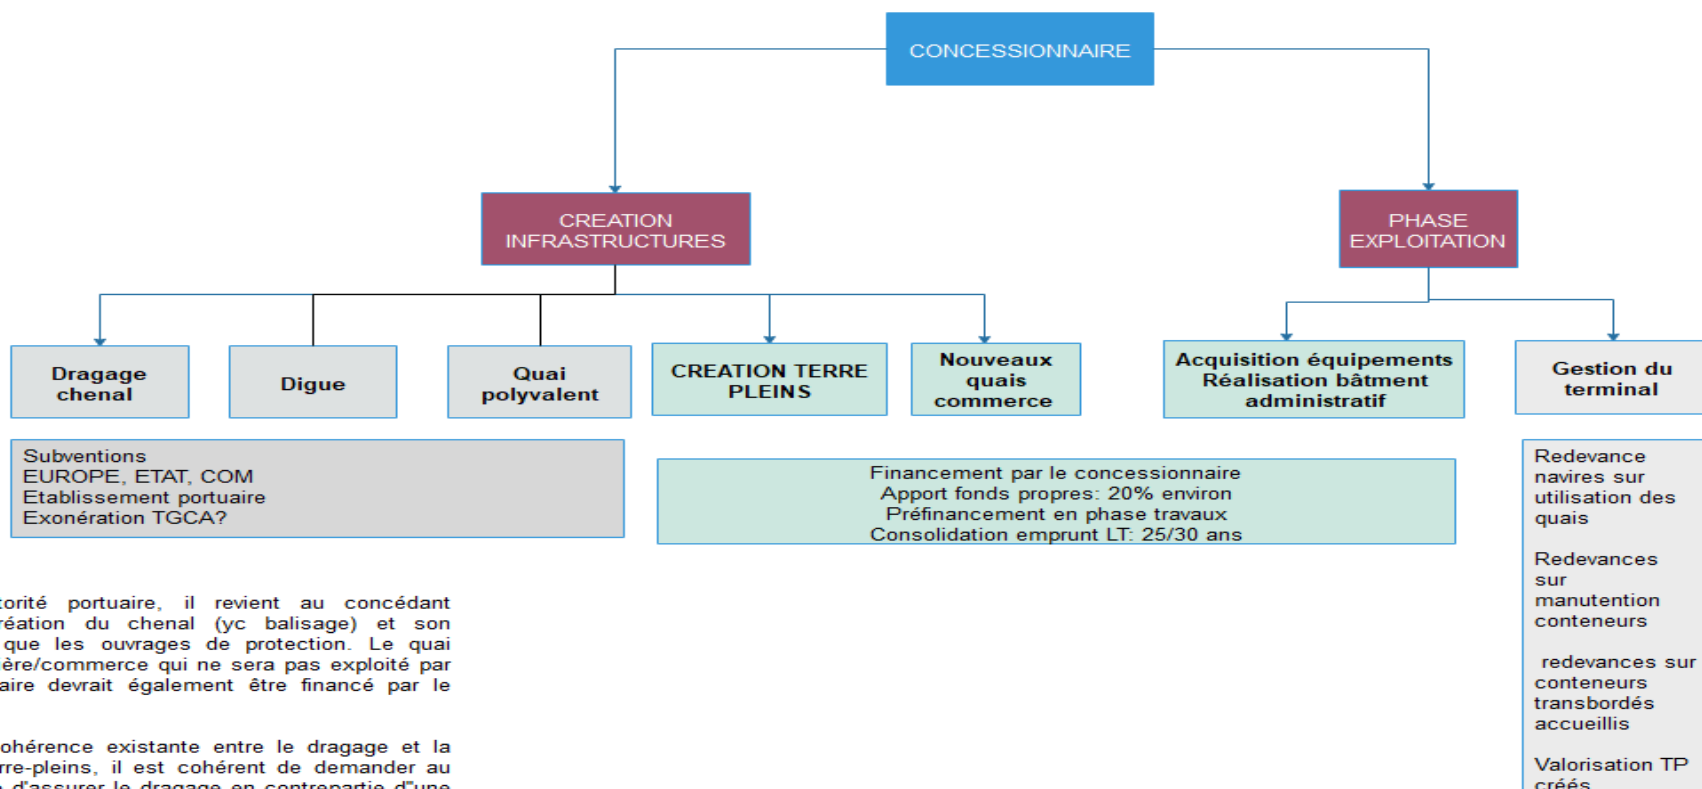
CONCESSIONNAIRE

CREATION INFRASTRUCTURES

PHASE EXPLOITATION

Dragage chenal

Digue

Quai polyvalent

CREATION TERRE PLEINS

Nouveaux quais commerce

Acquisition équipements Réalisation bâtment administratif

Gestion du terminal

Subventions
EUROPE, ETAT, COM
Etablissement portuaire
Exonération TGCA?

Financement par le concessionnaire
Apport fonds propres: 20% environ
Préfinancement en phase travaux
Consolidation emprunt LT: 25/30 ans

Redevance navires sur utilisation des quais

Redevances sur manutention conteneurs

redevances sur conteneurs transbordés accueillis

Valorisation TP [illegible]

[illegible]torité portuaire, il revient au concédant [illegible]réation du chenal (yc balisage) et son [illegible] que les ouvrages de protection. Le quai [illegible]ère/commerce qui ne sera pas exploité par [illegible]aire devrait également être financé par le

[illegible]ohérence existante entre le dragage et la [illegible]rre-pleins, il est cohérent de demander au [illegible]